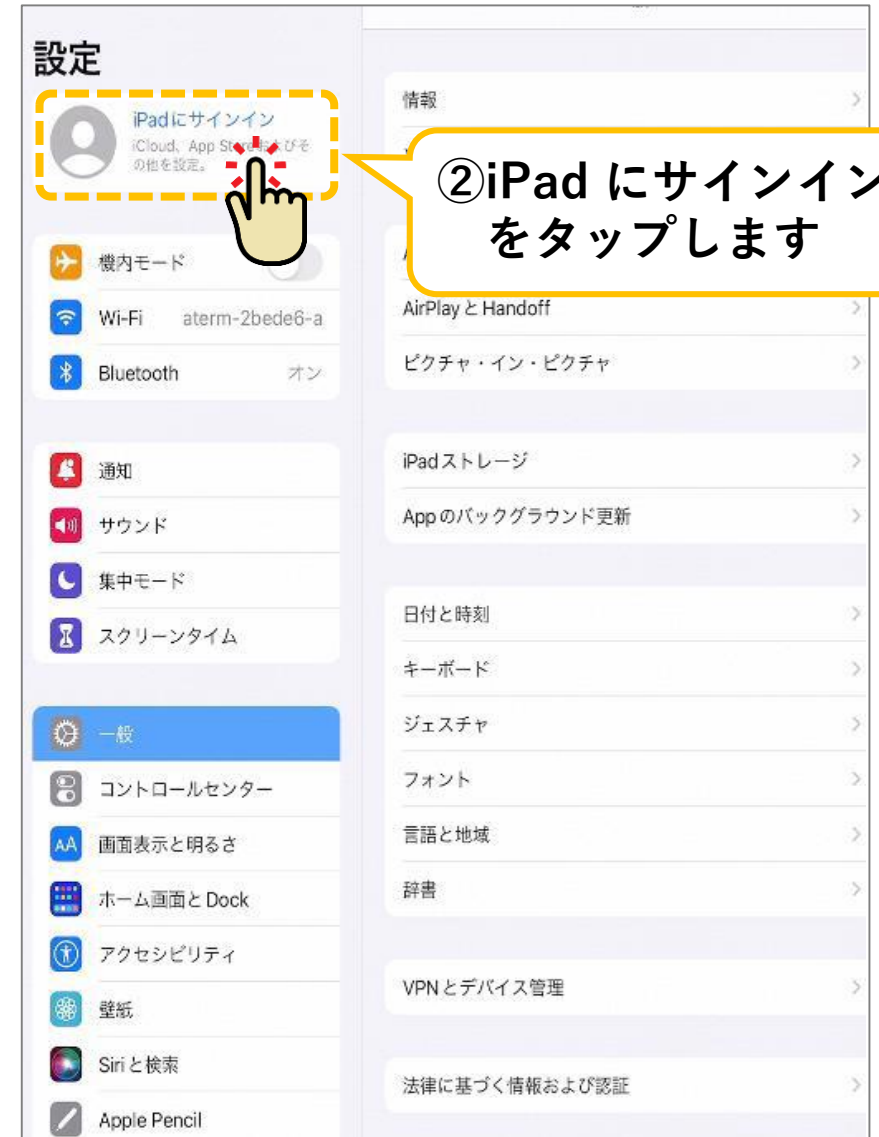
設定

iPadにサインイン
iCloud、App Store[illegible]びその他を設定。

②iPad にサインイン
をタップします

機内モード
Wi-Fi aterm-2bede6-a
Bluetooth オン

通知
サウンド
集中モード
スクリーンタイム

一般
コントロールセンター
画面表示と明るさ
ホーム画面とDock
アクセシビリティ
壁紙
Siriと検索
Apple Pencil

情報
AirPlayとHandoff
ピクチャ・イン・ピクチャ

iPadストレージ
Appのバックグラウンド更新

日付と時刻
キーボード
ジェスチャ
フォント
言語と地域
辞書

VPNとデバイス管理

法律に基づく情報および認証